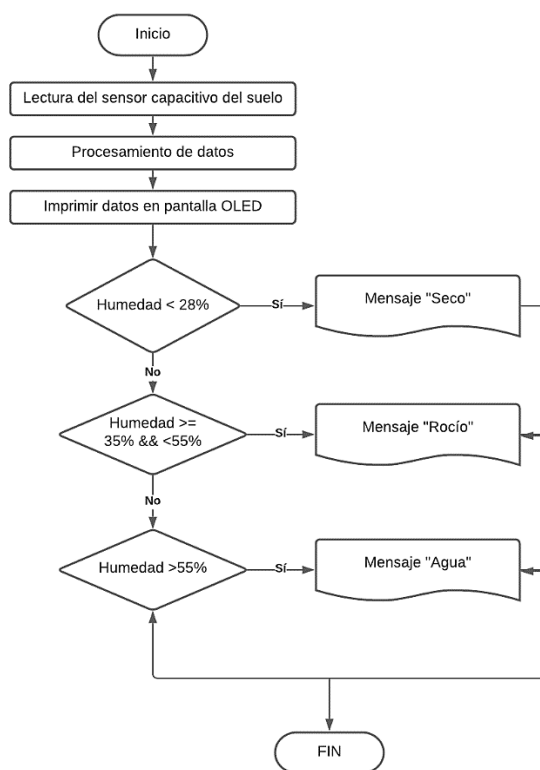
Inicio

Lectura del sensor capacitivo del suelo

Procesamiento de datos

Imprimir datos en pantalla OLED

Humedad < 28%

Sí

Mensaje "Seco"

No

Humedad >= 35% && <55%

Sí

Mensaje "Rocío"

No

Humedad >55%

Sí

Mensaje "Agua"

FIN